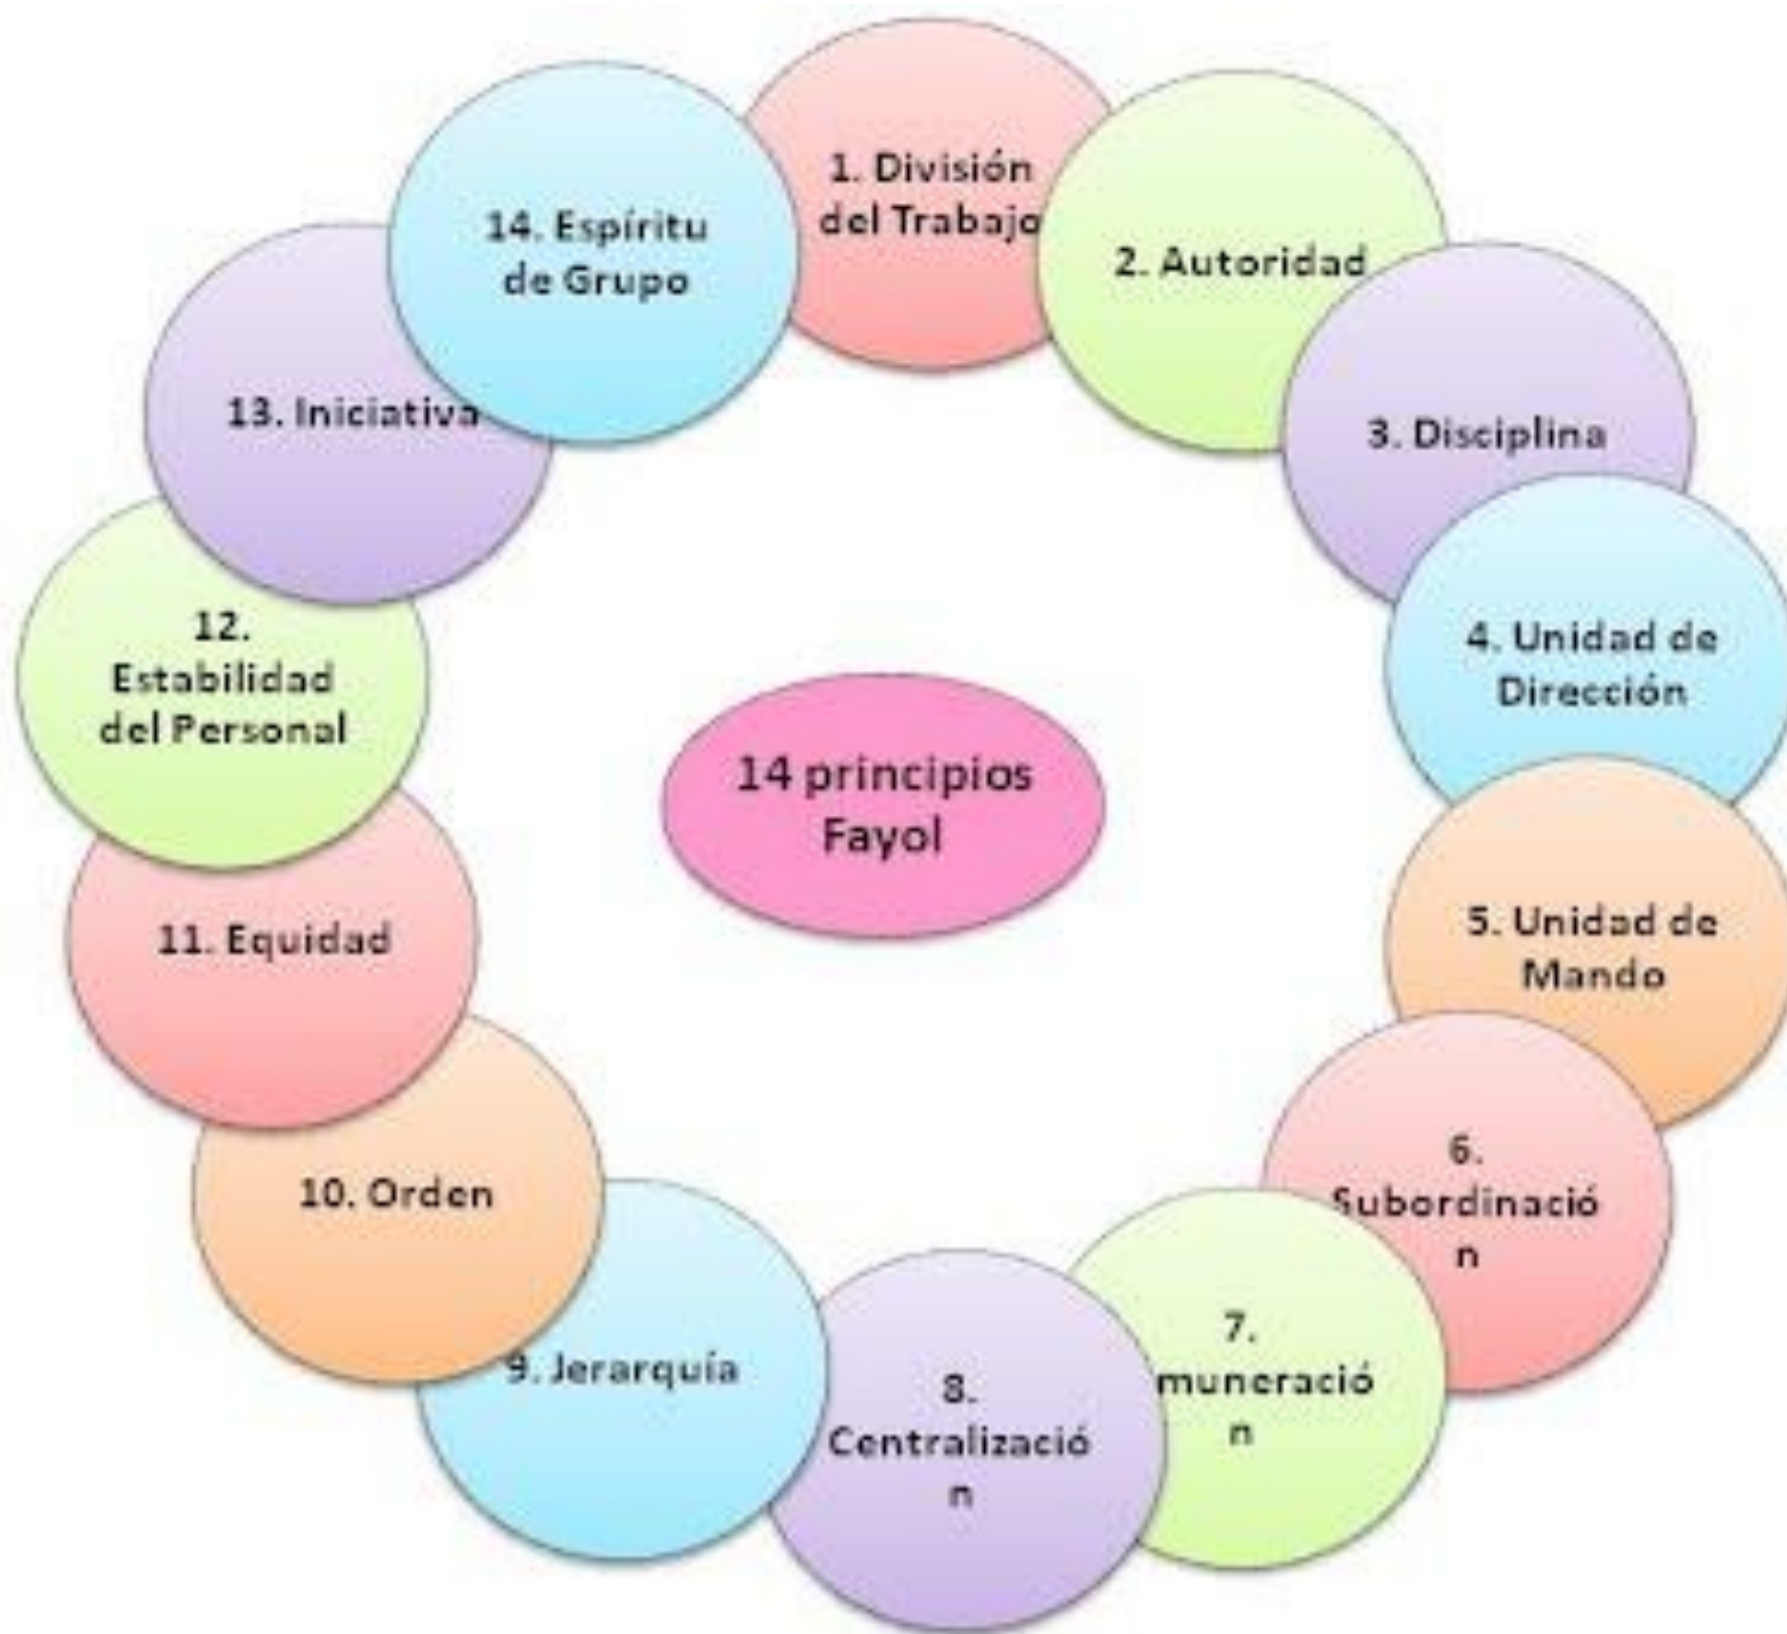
14 principios Fayol

1. División del Trabajo

2. Autoridad

3. Disciplina

4. Unidad de Dirección

5. Unidad de Mando

6. Subordinación

7. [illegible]muneración

8. Centralización

9. Jerarquía

10. Orden

11. Equidad

12. Estabilidad del Personal

13. Iniciativa

14. Espíritu de Grupo